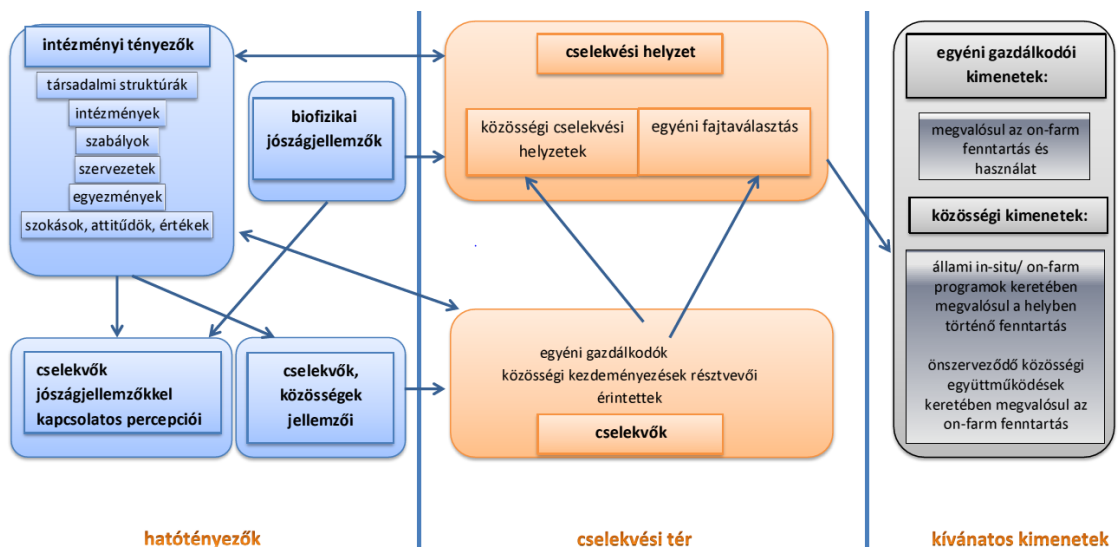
intézményi tényezők

társadalmi struktúrák

intézmények

szabályok

szervezetek

egyezmények

szokások, attitűdök, értékek

biofizikai jószágjellemzők

cselekvők jószágjellemzőkkel kapcsolatos percepciói

cselekvők, közösségek jellemzői

cselekvési helyzet

közösségi cselekvési helyzetek

egyéni fajtaválasztás

egyéni gazdálkodók közösségi kezdeményezések résztvevői érintettek

cselekvők

egyéni gazdálkodói kimenetek:

megvalósul az on-farm fenntartás és használat

közösségi kimenetek:

állami in-situ/ on-farm programok keretében megvalósul a helyben történő fenntartás

önszerveződő közösségi együttműködések keretében megvalósul az on-farm fenntartás

hatótényezők

cselekvési tér

kívánatos kimenetek